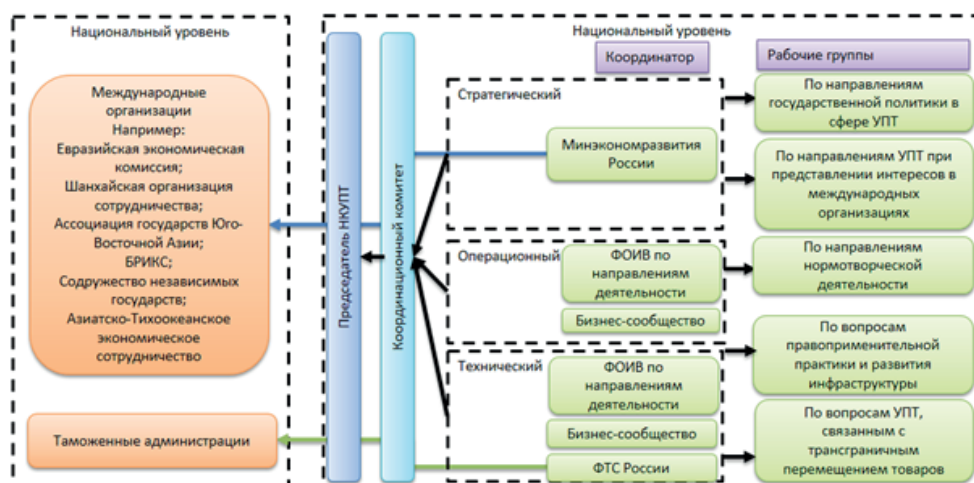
Национальный уровень

Международные организации
Например:
Евразийская экономическая комиссия;
Шанхайская организация сотрудничества;
Ассоциация государств Юго-Восточной Азии;
БРИКС;
Содружество независимых государств;
Азиатско-Тихоокеанское экономическое сотрудничество

Таможенные администрации

Председатель НКУПТ

Координационный комитет

Национальный уровень

Координатор

Рабочие группы

Стратегический

Минэкономразвития России

По направлениям государственной политики в сфере УПТ

По направлениям УПТ при представлении интересов в международных организациях

Операционный

ФОИВ по направлениям деятельности

Бизнес-сообщество

По направлениям нормотворческой деятельности

Технический

ФОИВ по направлениям деятельности

Бизнес-сообщество

ФТС России

По вопросам правоприменительной практики и развития инфраструктуры

По вопросам УПТ, связанным с трансграничным перемещением товаров